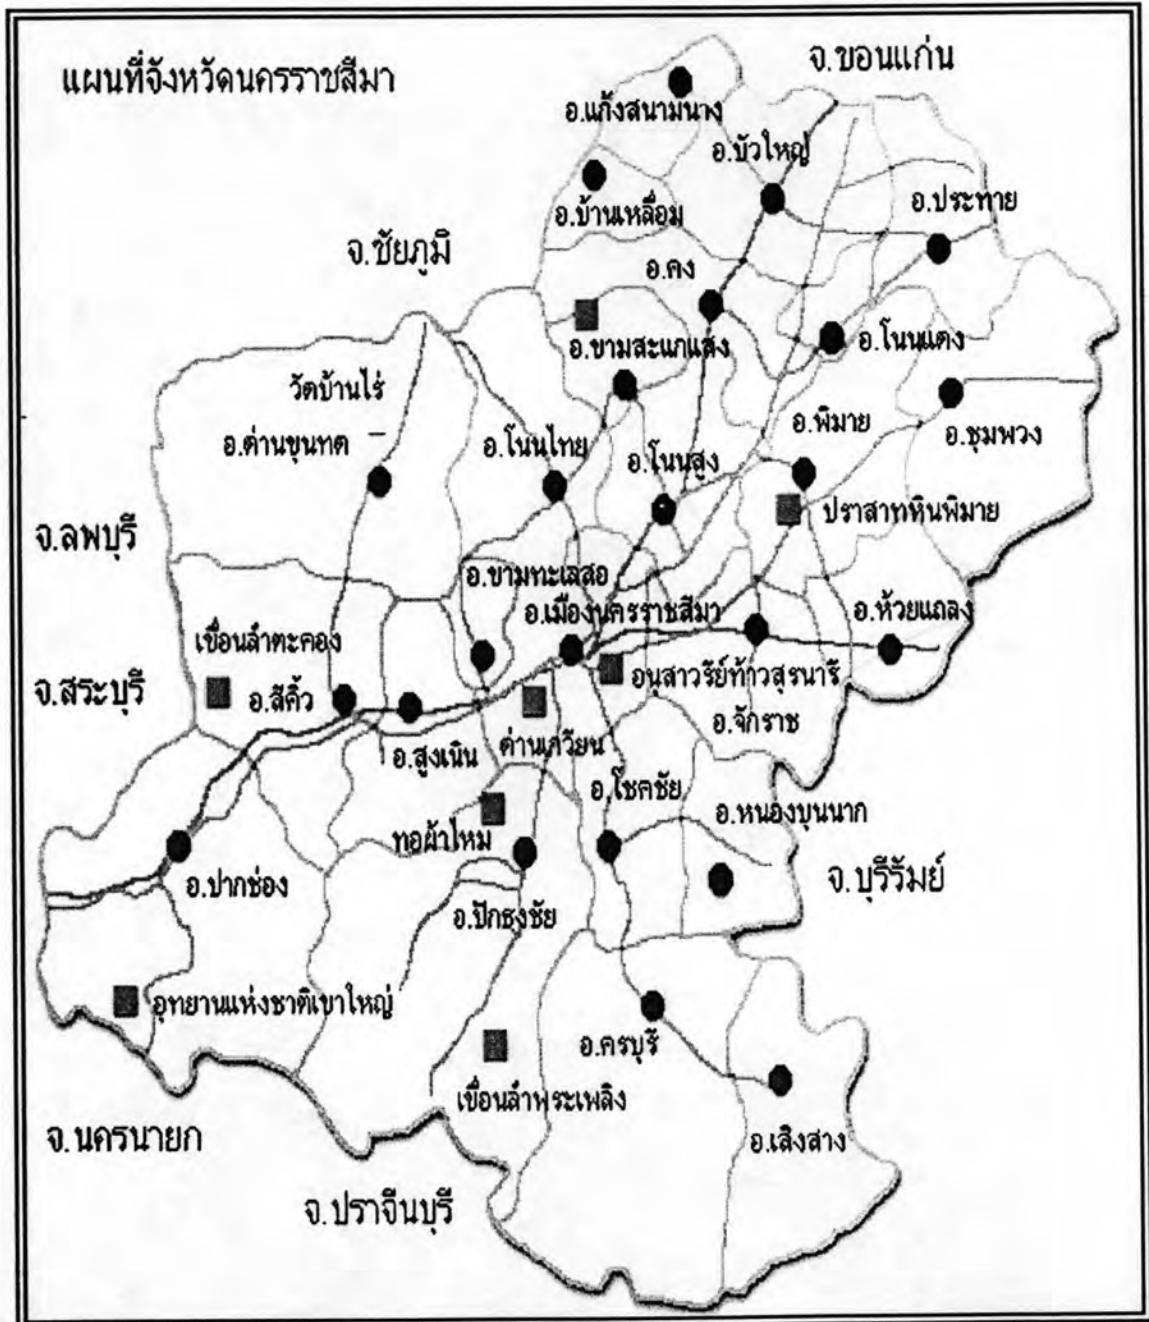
แผนที่จังหวัดนครราชสีมา

จ.ขอนแก่น

อ.แก้งสนามนาง

อ.บัวใหญ่

อ.บ้านเหลื่อม

อ.ประทาย

จ.ชัยภูมิ

อ.คง

อ.ขามสะแกแสง

อ.โนนแดง

วัดบ้านไร่

อ.พิมาย

อ.ชุมพวง

อ.ด่านขุนทด

อ.โนนไทย

อ.โนนสูง

ปราสาทหินพิมาย

จ.ลพบุรี

อ.ขามทะเลสอ

อ.เมืองนครราชสีมา

อ.ห้วยแถลง

เขื่อนลำตะคอง

อนุสาวรีย์ท้าวสุรนารี

จ.สระบุรี

อ.สีคิ้ว

อ.สูงเนิน

ด่านเกวียน

อ.จักราช

อ.โชคชัย

อ.หนองบุนนาก

ทอผ้าไหม

อ.ปากช่อง

จ.บุรีรัมย์

อ.ปักธงชัย

อุทยานแห่งชาติเขาใหญ่

อ.ครบุรี

เขื่อนลำพระเพลิง

อ.เสิงสาง

จ.นครนายก

จ.ปราจีนบุรี